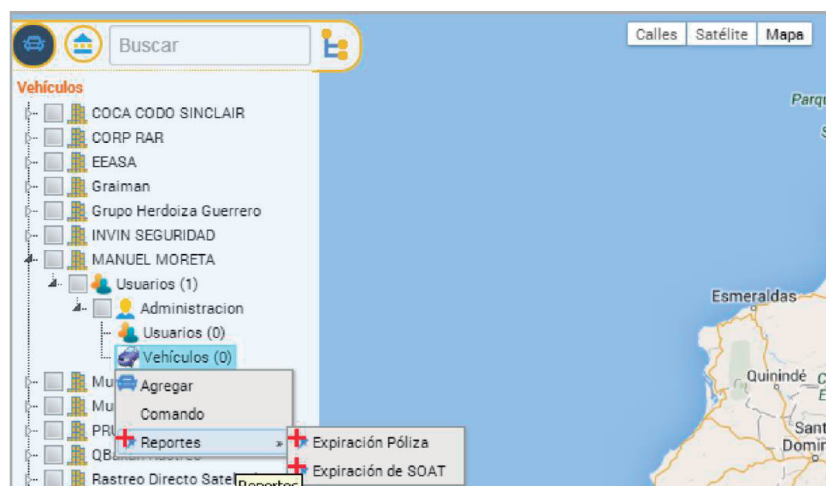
Buscar
Calles | Satélite | Mapa
Vehículos
COCA CODO SINCLAIR
CORP RAR
EEASA
Graiman
Grupo Herdoiza Guerrero
INVIN SEGURIDAD
MANUEL MORETA
Usuarios (1)
Administracion
Usuarios (0)
Vehículos (0)
Mu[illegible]
Mu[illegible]
PR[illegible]
QB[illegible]
Rastreo Directo Sate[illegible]
Agregar
Comando
Reportes
Expiración Póliza
Expiración de SOAT
Reportes
Parqu
Esmeraldas
Quinindé
Sant
Domi